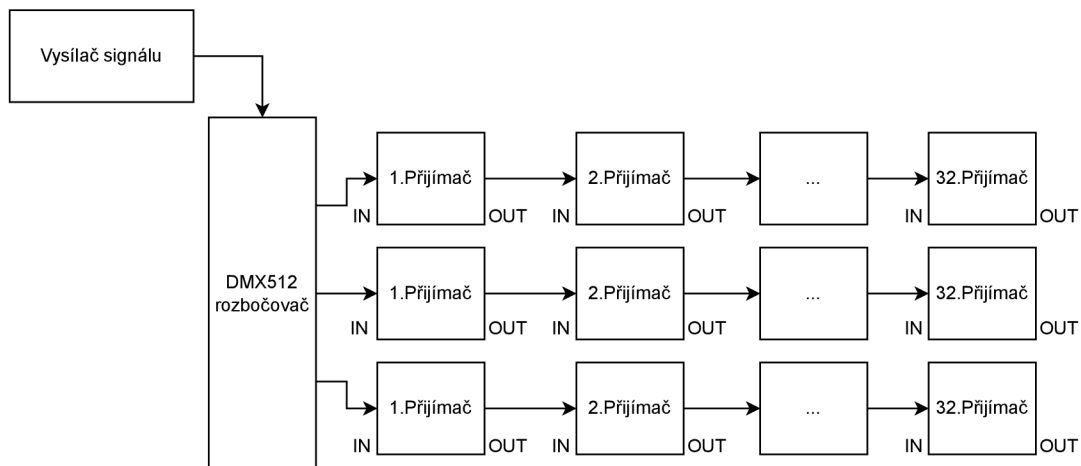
Vysílač signálu

DMX512 rozbočovač

1.Přijímač
IN
OUT
2.Přijímač
IN
OUT
...
32.Přijímač
IN
OUT

1.Přijímač
IN
OUT
2.Přijímač
IN
OUT
...
32.Přijímač
IN
OUT

1.Přijímač
IN
OUT
2.Přijímač
IN
OUT
...
32.Přijímač
IN
OUT